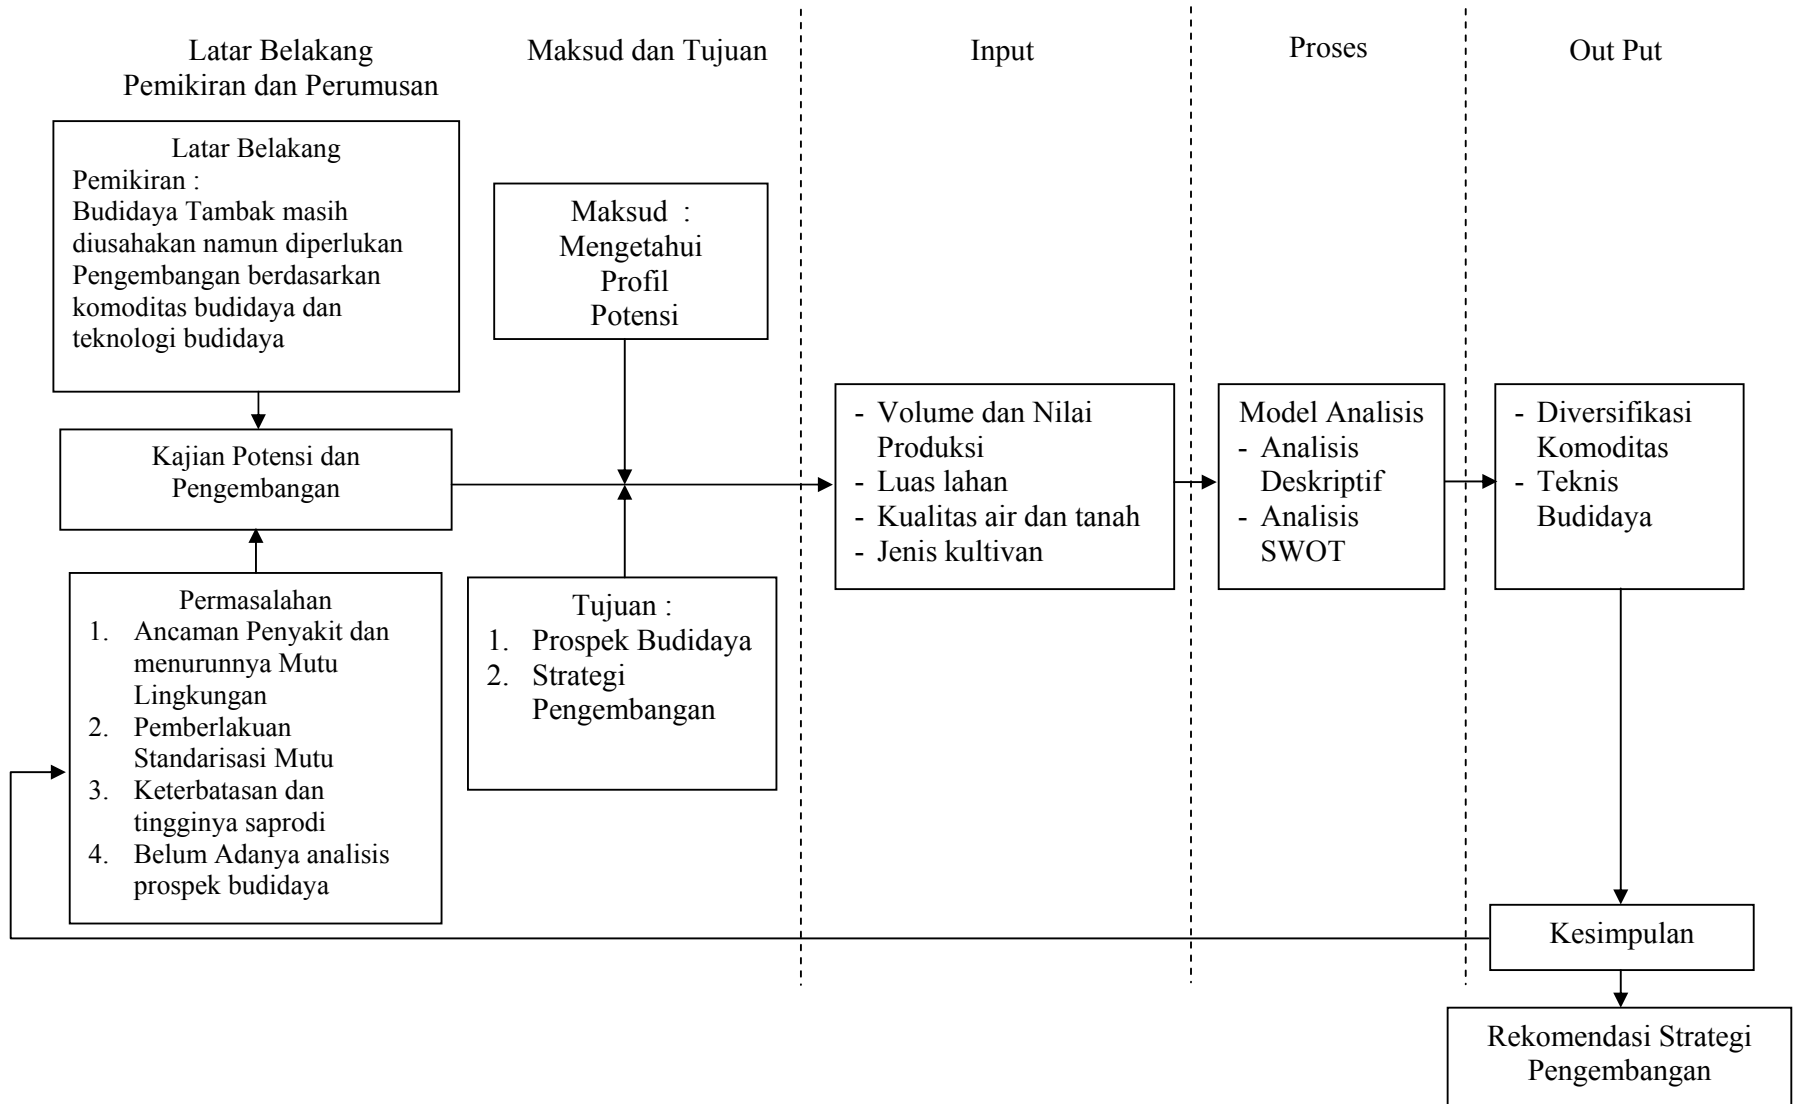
Latar Belakang Pemikiran dan Perumusan

Maksud dan Tujuan

Input

Proses

Out Put

Latar Belakang Pemikiran : Budidaya Tambak masih diusahakan namun diperlukan Pengembangan berdasarkan komoditas budidaya dan teknologi budidaya

Maksud : Mengetahui Profil Potensi

Kajian Potensi dan Pengembangan

- Volume dan Nilai Produksi
- Luas lahan
- Kualitas air dan tanah
- Jenis kultivan

Model Analisis
- Analisis Deskriptif
- Analisis SWOT

- Diversifikasi Komoditas
- Teknis Budidaya

Permasalahan
1. Ancaman Penyakit dan menurunnya Mutu Lingkungan
2. Pemberlakuan Standarisasi Mutu
3. Keterbatasan dan tingginya saprodi
4. Belum Adanya analisis prospek budidaya

Tujuan :
1. Prospek Budidaya
2. Strategi Pengembangan

Kesimpulan

Rekomendasi Strategi Pengembangan